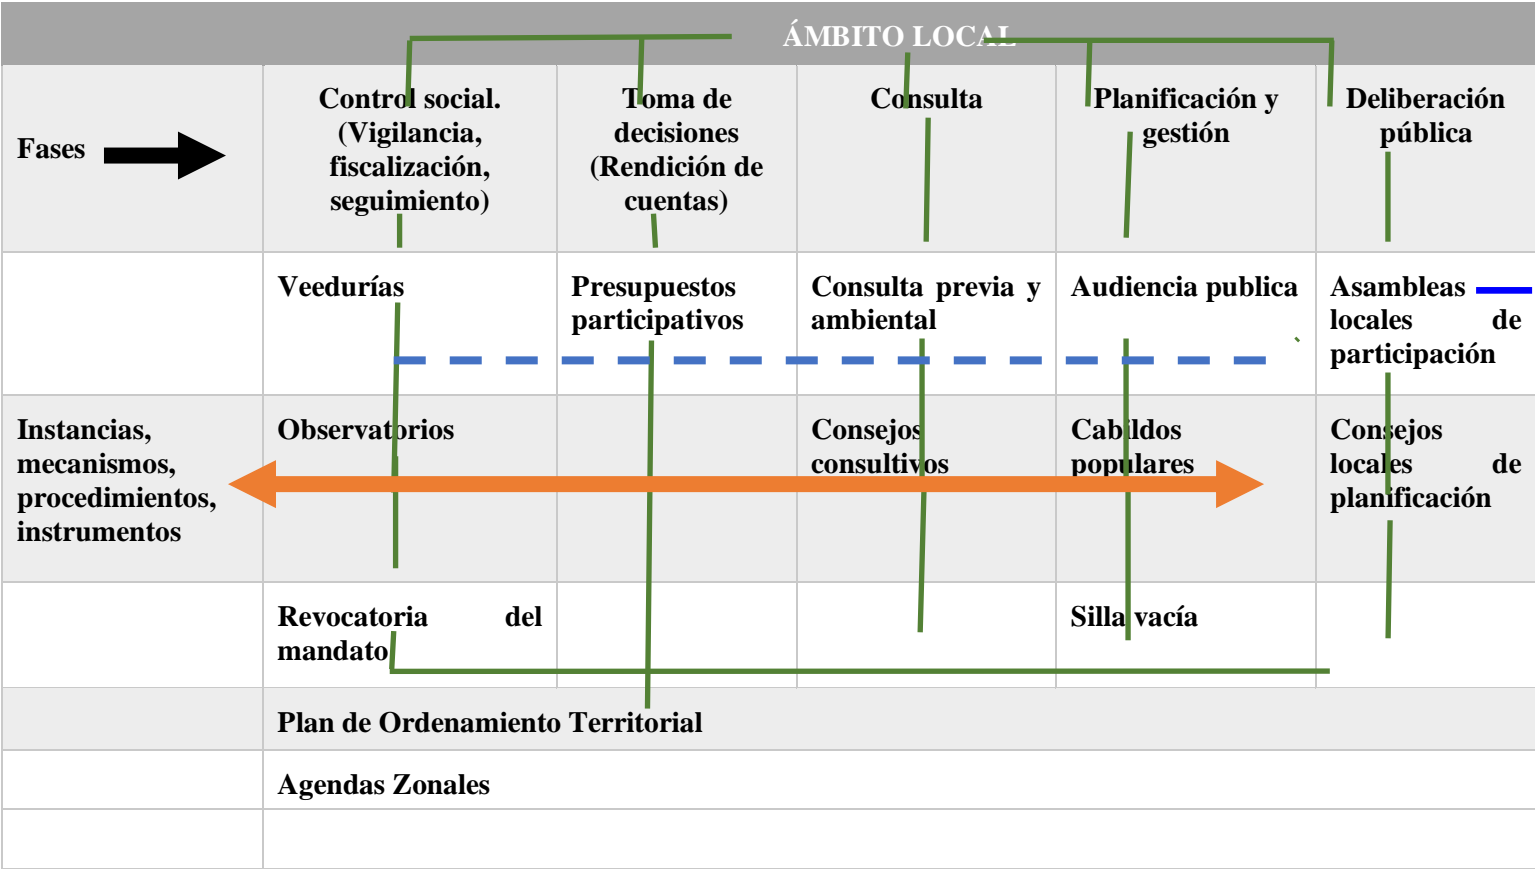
| ÁMBITO LOCAL | | | | | |
|---|---|---|---|---|---|
| Fases | Control social. (Vigilancia, fiscalización, seguimiento) | Toma de decisiones (Rendición de cuentas) | Consulta | Planificación y gestión | Deliberación pública |
| | Veedurías | Presupuestos participativos | Consulta previa y ambiental | Audiencia publica | Asambleas locales de participación |
| Instancias, mecanismos, procedimientos, instrumentos | Observatorios | | Consejos consultivos | Cabildos populares | Consejos locales de planificación |
| | Revocatoria del mandato | | | Silla vacía | |
| | Plan de Ordenamiento Territorial | | | | |
| | Agendas Zonales | | | | |
| | | | | | |